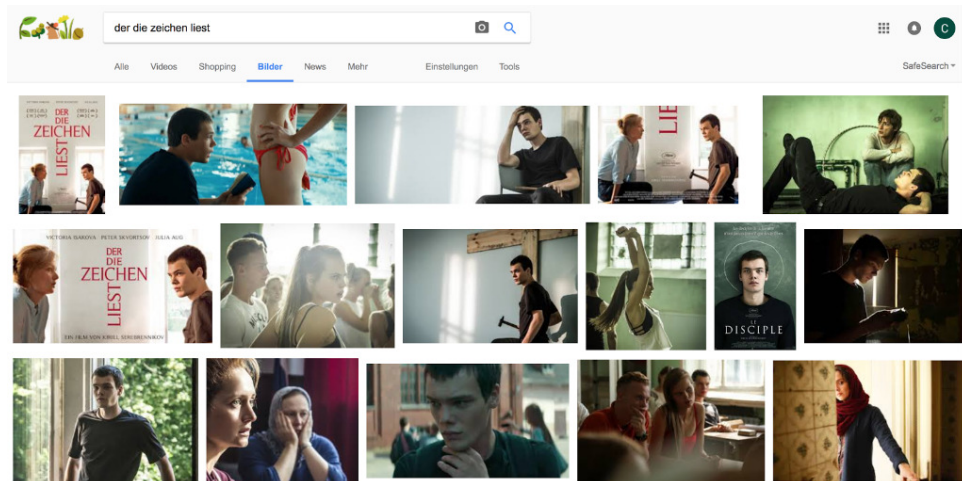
der die zeichen liest

Alle Videos Shopping Bilder News Mehr Einstellungen Tools SafeSearch

C

DER DIE ZEICHEN LIEST

LIEST

VICTORIA ISAKOVA PETER SKVORTSOV JULIA AUG

DER DIE ZEICHEN LIEST

EIN FILM VON KIRILL SEREBRENNIKOV

LE DISCIPLE